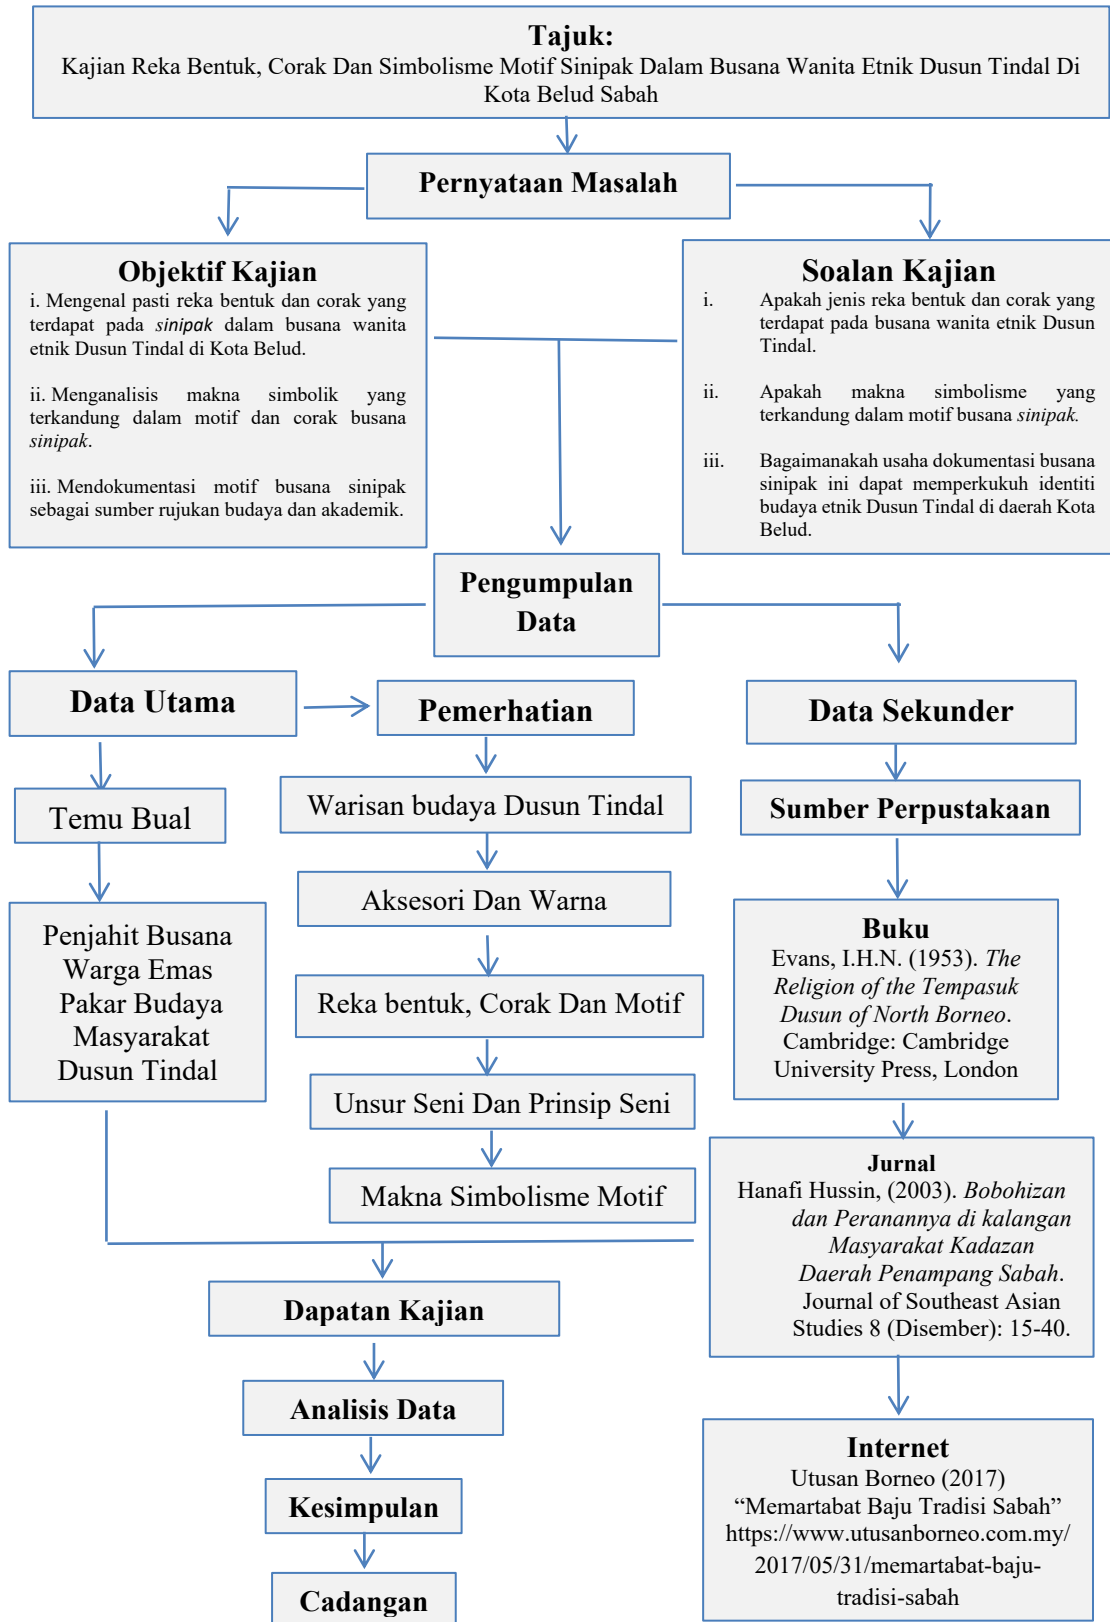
Tajuk:
Kajian Reka Bentuk, Corak Dan Simbolisme Motif Sinipak Dalam Busana Wanita Etnik Dusun Tindal Di Kota Belud Sabah

Pernyataan Masalah

Objektif Kajian
i. Mengenal pasti reka bentuk dan corak yang terdapat pada sinipak dalam busana wanita etnik Dusun Tindal di Kota Belud.

ii. Menganalisis makna simbolik yang terkandung dalam motif dan corak busana sinipak.

iii. Mendokumentasi motif busana sinipak sebagai sumber rujukan budaya dan akademik.

Soalan Kajian
i. Apakah jenis reka bentuk dan corak yang terdapat pada busana wanita etnik Dusun Tindal.

ii. Apakah makna simbolisme yang terkandung dalam motif busana sinipak.

iii. Bagaimanakah usaha dokumentasi busana sinipak ini dapat memperkukuh identiti budaya etnik Dusun Tindal di daerah Kota Belud.

Pengumpulan Data

Data Utama

Temu Bual

Penjahit Busana
Warga Emas
Pakar Budaya
Masyarakat
Dusun Tindal

Pemerhatian

Warisan budaya Dusun Tindal

Aksesori Dan Warna

Reka bentuk, Corak Dan Motif

Unsur Seni Dan Prinsip Seni

Makna Simbolisme Motif

Data Sekunder

Sumber Perpustakaan

Buku
Evans, I.H.N. (1953). The Religion of the Tempasuk Dusun of North Borneo. Cambridge: Cambridge University Press, London

Jurnal
Hanafi Hussin, (2003). Bobohizan dan Peranannya di kalangan Masyarakat Kadazan Daerah Penampang Sabah. Journal of Southeast Asian Studies 8 (Disember): 15-40.

Internet
Utusan Borneo (2017)
“Memartabat Baju Tradisi Sabah”
https://www.utusanborneo.com.my/2017/05/31/memartabat-baju-tradisi-sabah

Dapatan Kajian

Analisis Data

Kesimpulan

Cadangan